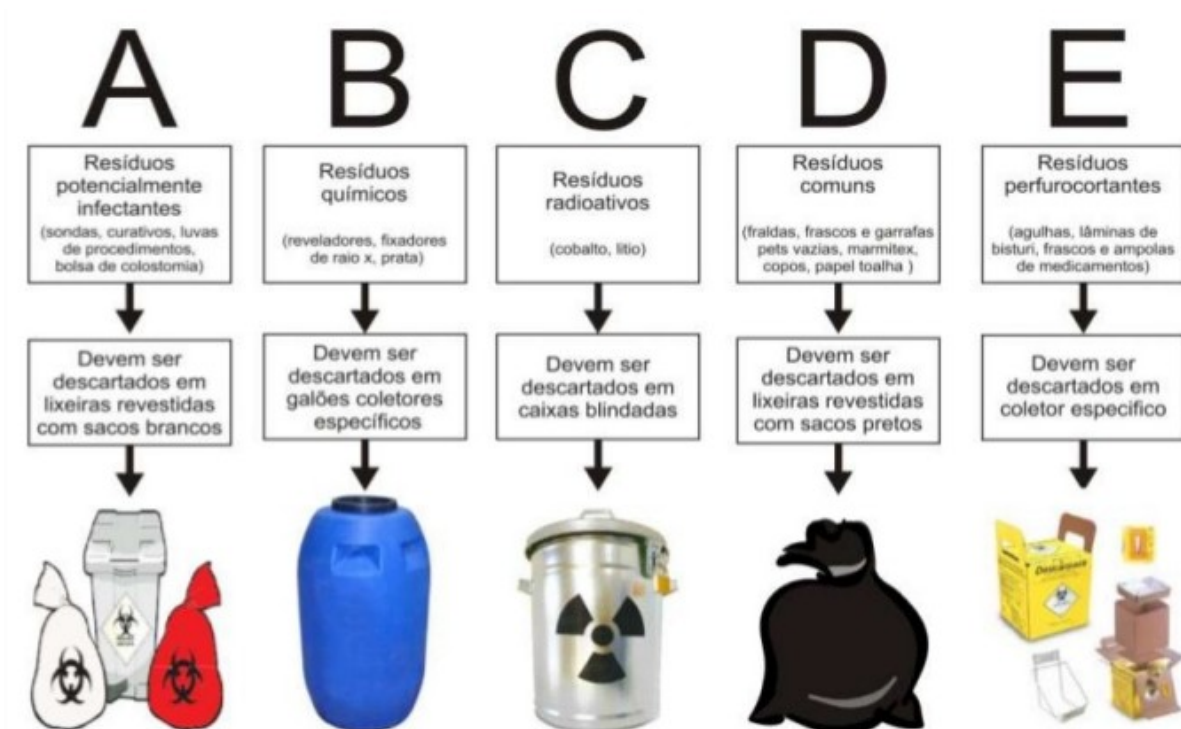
A

Resíduos potencialmente infectantes

(sondas, curativos, luvas de procedimentos, bolsa de colostomia)

Devem ser descartados em lixeiras revestidas com sacos brancos

B

Resíduos químicos

(reveladores, fixadores de raio x, prata)

Devem ser descartados em galões coletores específicos

C

Resíduos radioativos

(cobalto, litio)

Devem ser descartados em caixas blindadas

D

Resíduos comuns

(fraldas, frascos e garrafas pets vazias, marmitex, copos, papel toalha )

Devem ser descartados em lixeiras revestidas com sacos pretos

E

Resíduos perfurocortantes

(agulhas, lâminas de bisturi, frascos e ampolas de medicamentos)

Devem ser descartados em coletor específico

Descarpack